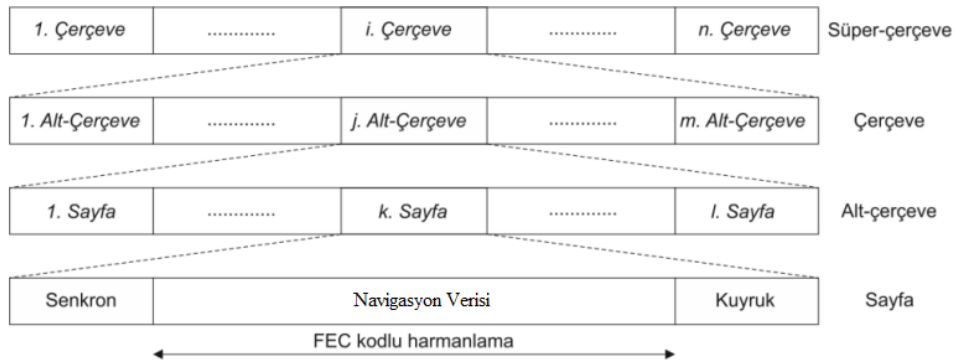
| 1. Çerçeve | ............ | i. Çerçeve | ............ | n. Çerçeve |
|---|---|---|---|---|

Süper-çerçeve

| 1. Alt-Çerçeve | ............ | j. Alt-Çerçeve | ............ | m. Alt-Çerçeve |
|---|---|---|---|---|

Çerçeve

| 1. Sayfa | ............ | k. Sayfa | ............ | l. Sayfa |
|---|---|---|---|---|

Alt-çerçeve

| Senkron | Navigasyon Verisi | Kuyruk |
|---|---|---|

Sayfa

FEC kodlu harmanlama